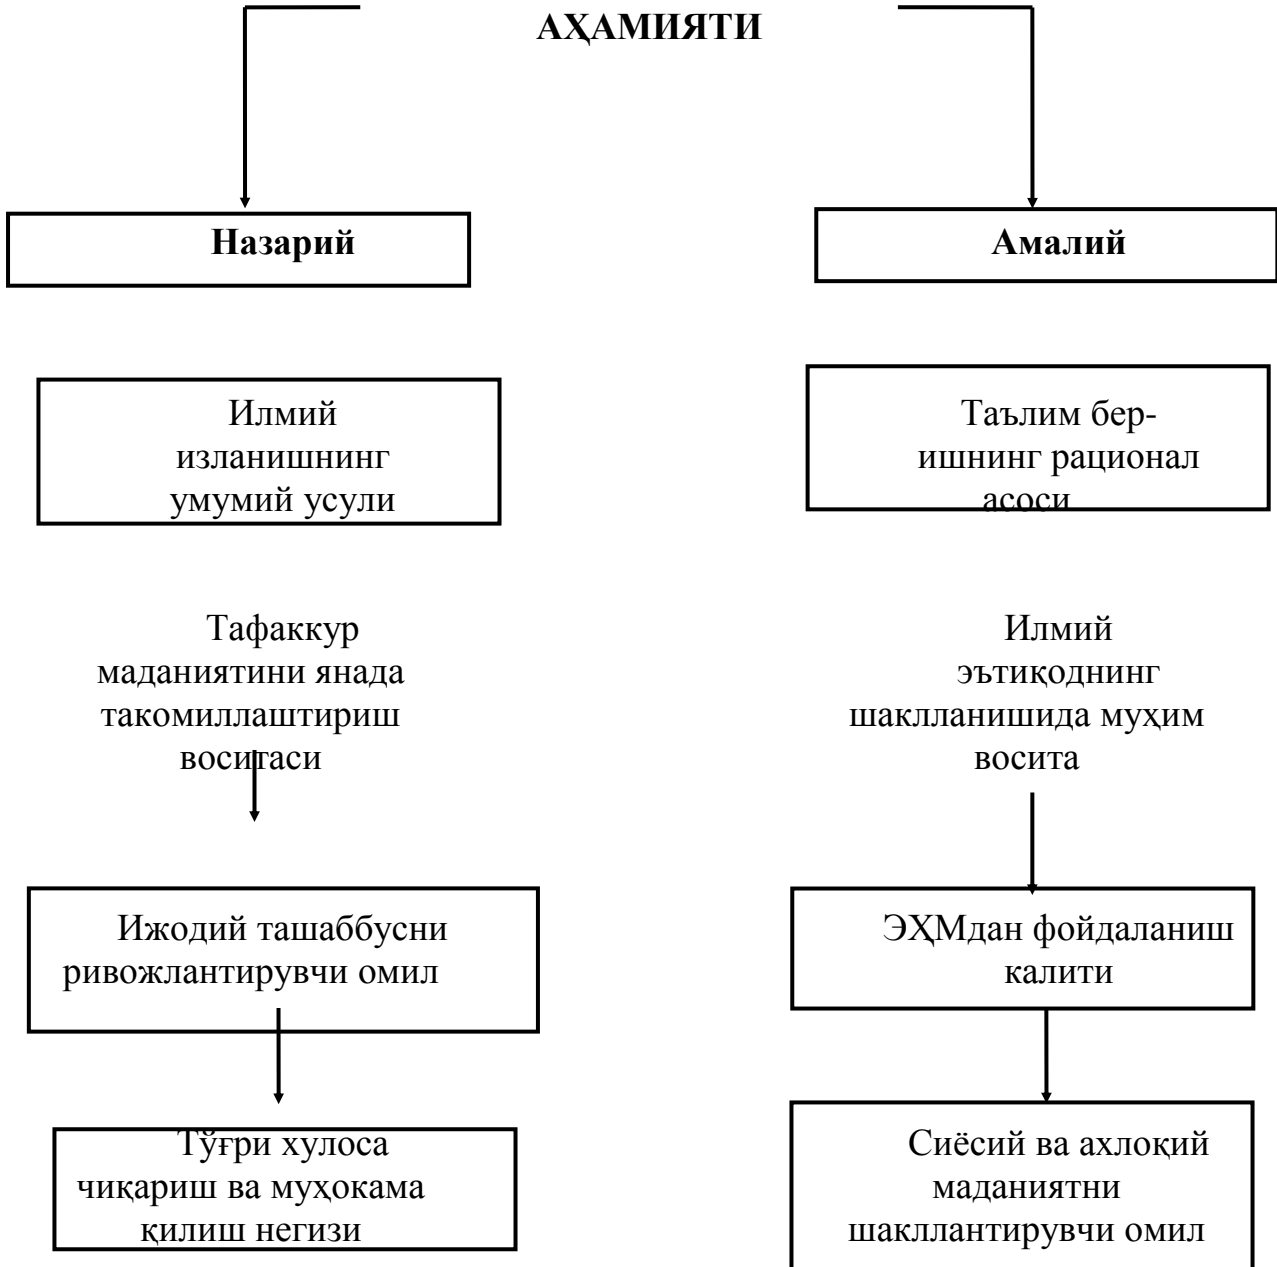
АҲАМИЯТИ

Назарий

Амалий

Илмий изланишнинг умумий усули

Таълим беришнинг рационал асоси

Тафаккур маданиятини янада такомиллаштириш воситаси

Илмий эътиқоднинг шаклланишида муҳим восита

Ижодий ташаббусни ривожлантирувчи омил

ЭҲМдан фойдаланиш калити

Тўғри хулоса чиқариш ва муҳокама қилиш негизи

Сиёсий ва ахлоқий маданиятни шакллантирувчи омил